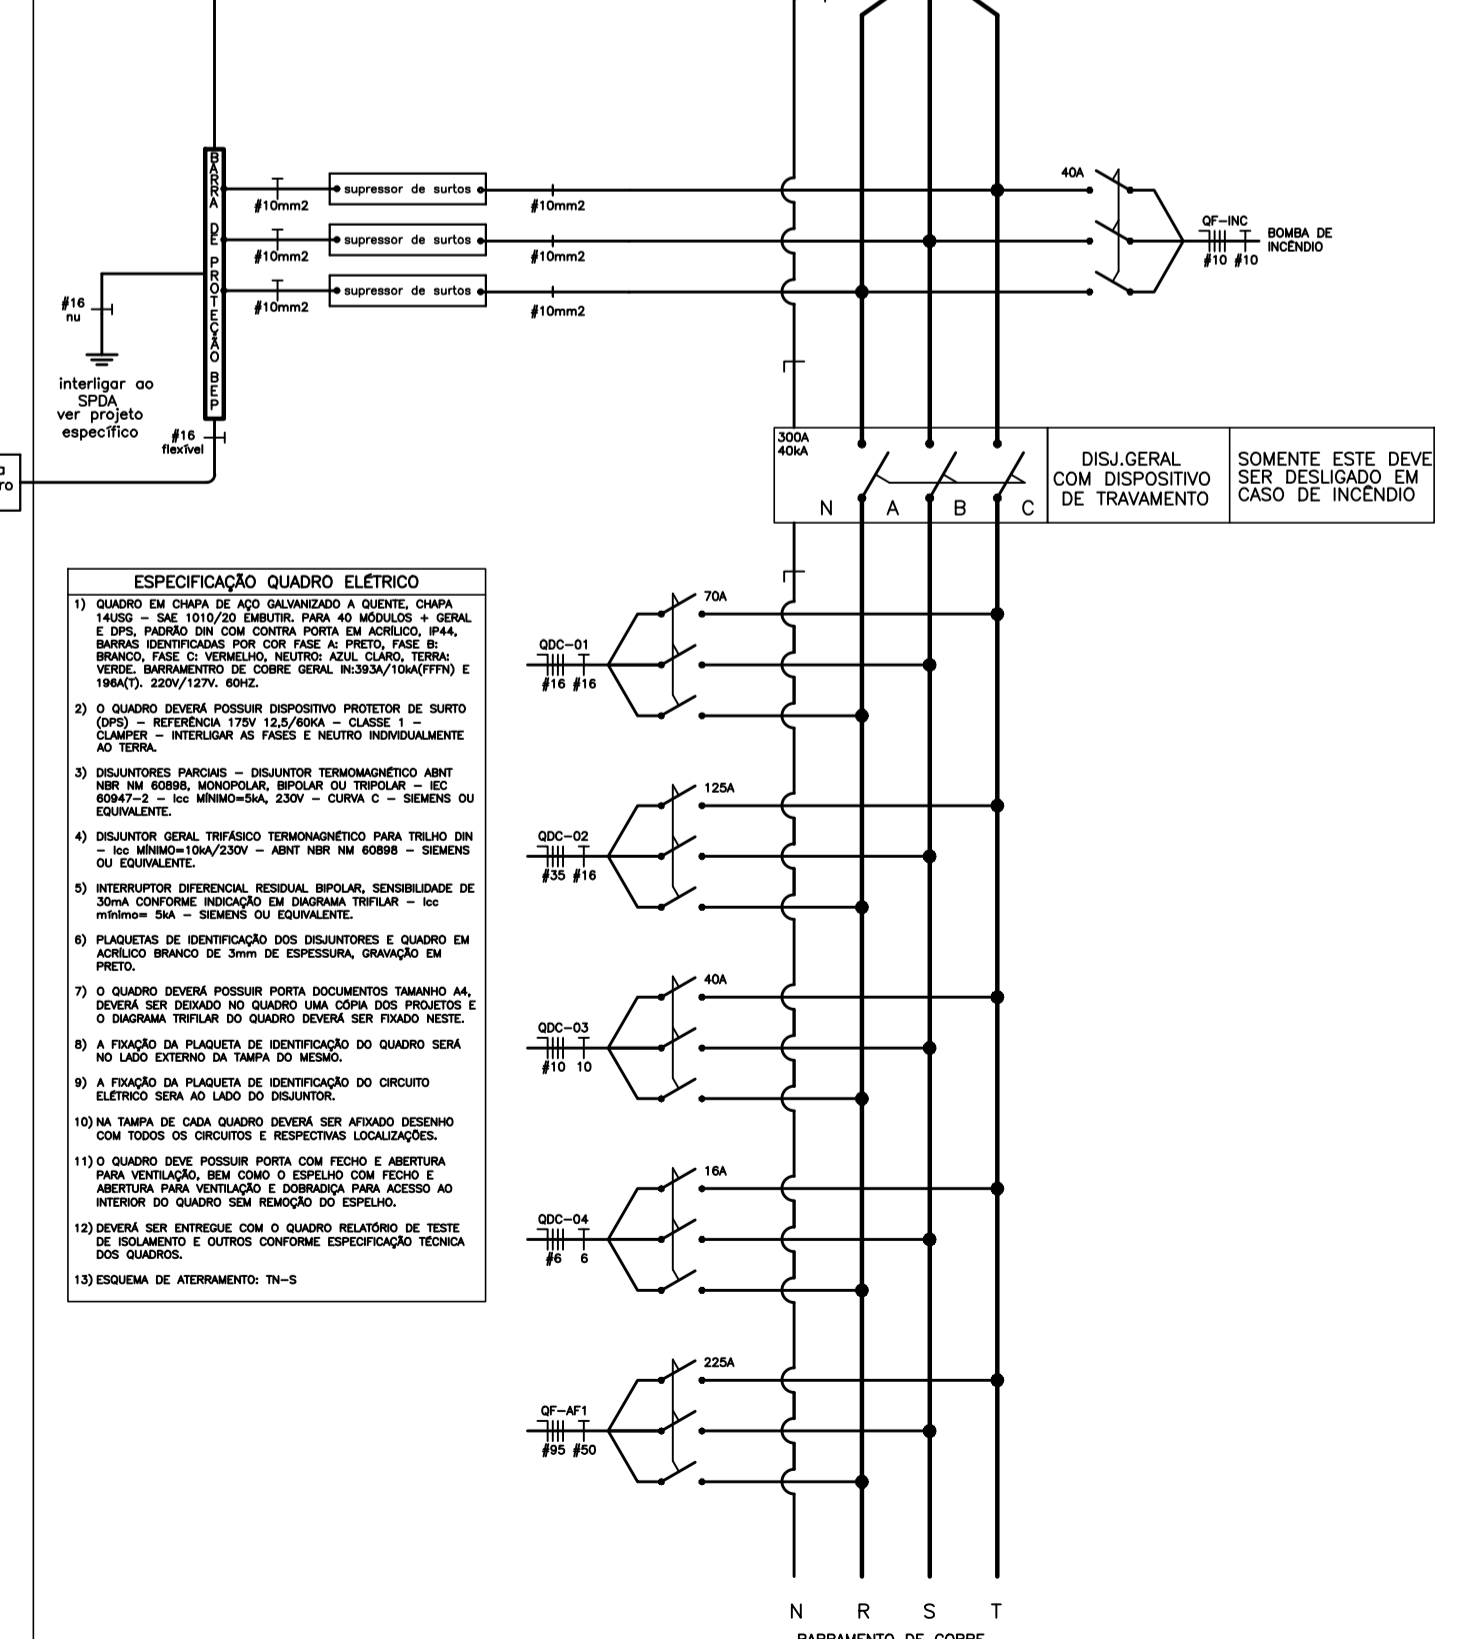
BARRA DE PROTEÇÃO BEP

#10mm2
supressor de surtos
#10mm2
#10mm2
supressor de surtos
#10mm2
#10mm2
supressor de surtos
#10mm2

#16
nu

interligar ao SPDA ver projeto específico

#16
flexível

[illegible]
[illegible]ro

40A
QF-INC
#10 #10
BOMBA DE INCÊNDIO

300A
40kA
N A B C
DISJ.GERAL COM DISPOSITIVO DE TRAVAMENTO
SOMENTE ESTE DEVE SER DESLIGADO EM CASO DE INCÊNDIO

ESPECIFICAÇÃO QUADRO ELÉTRICO
1) QUADRO EM CHAPA DE AÇO GALVANIZADO A QUENTE, CHAPA 14USG – SAE 1010/20 EMBUTIR. PARA 40 MÓDULOS + GERAL E DPS, PADRÃO DIN COM CONTRA PORTA EM ACRÍLICO, IP44, BARRAS IDENTIFICADAS POR COR FASE A: PRETO, FASE B: BRANCO, FASE C: VERMELHO, NEUTRO: AZUL CLARO, TERRA: VERDE. BARRAMENTRO DE COBRE GERAL IN:393A/10kA(FFFN) E 196A(T). 220V/127V. 60HZ.
2) O QUADRO DEVERÁ POSSUIR DISPOSITIVO PROTETOR DE SURTO (DPS) – REFERÊNCIA 175V 12,5/60KA – CLASSE 1 – CLAMPER – INTERLIGAR AS FASES E NEUTRO INDIVIDUALMENTE AO TERRA.
3) DISJUNTORES PARCIAIS – DISJUNTOR TERMOMAGNÉTICO ABNT NBR NM 60898, MONOPOLAR, BIPOLAR OU TRIPOLAR – IEC 60947-2 – Icc MÍNIMO=5kA, 230V – CURVA C – SIEMENS OU EQUIVALENTE.
4) DISJUNTOR GERAL TRIFÁSICO TERMONAGNÉTICO PARA TRILHO DIN – Icc MÍNIMO=10kA/230V – ABNT NBR NM 60898 – SIEMENS OU EQUIVALENTE.
5) INTERRUPTOR DIFERENCIAL RESIDUAL BIPOLAR, SENSIBILIDADE DE 30mA CONFORME INDICAÇÃO EM DIAGRAMA TRIFILAR – Icc mínimo= 5kA – SIEMENS OU EQUIVALENTE.
6) PLAQUETAS DE IDENTIFICAÇÃO DOS DISJUNTORES E QUADRO EM ACRÍLICO BRANCO DE 3mm DE ESPESSURA, GRAVAÇÃO EM PRETO.
7) O QUADRO DEVERÁ POSSUIR PORTA DOCUMENTOS TAMANHO A4, DEVERÁ SER DEIXADO NO QUADRO UMA CÓPIA DOS PROJETOS E O DIAGRAMA TRIFILAR DO QUADRO DEVERÁ SER FIXADO NESTE.
8) A FIXAÇÃO DA PLAQUETA DE IDENTIFICAÇÃO DO QUADRO SERÁ NO LADO EXTERNO DA TAMPA DO MESMO.
9) A FIXAÇÃO DA PLAQUETA DE IDENTIFICAÇÃO DO CIRCUITO ELÉTRICO SERA AO LADO DO DISJUNTOR.
10) NA TAMPA DE CADA QUADRO DEVERÁ SER AFIXADO DESENHO COM TODOS OS CIRCUITOS E RESPECTIVAS LOCALIZAÇÕES.
11) O QUADRO DEVE POSSUIR PORTA COM FECHO E ABERTURA PARA VENTILAÇÃO, BEM COMO O ESPELHO COM FECHO E ABERTURA PARA VENTILAÇÃO E DOBRADIÇA PARA ACESSO AO INTERIOR DO QUADRO SEM REMOÇÃO DO ESPELHO.
12) DEVERÁ SER ENTREGUE COM O QUADRO RELATÓRIO DE TESTE DE ISOLAMENTO E OUTROS CONFORME ESPECIFICAÇÃO TÉCNICA DOS QUADROS.
13) ESQUEMA DE ATERRAMENTO: TN-S

70A
QDC-01
#16 #16
125A
QDC-02
#35 #16
40A
QDC-03
#10 10
16A
QDC-04
#6 6
225A
QF-AF1
#95 #50

N R S T
BARRAMENTO DE COBRE